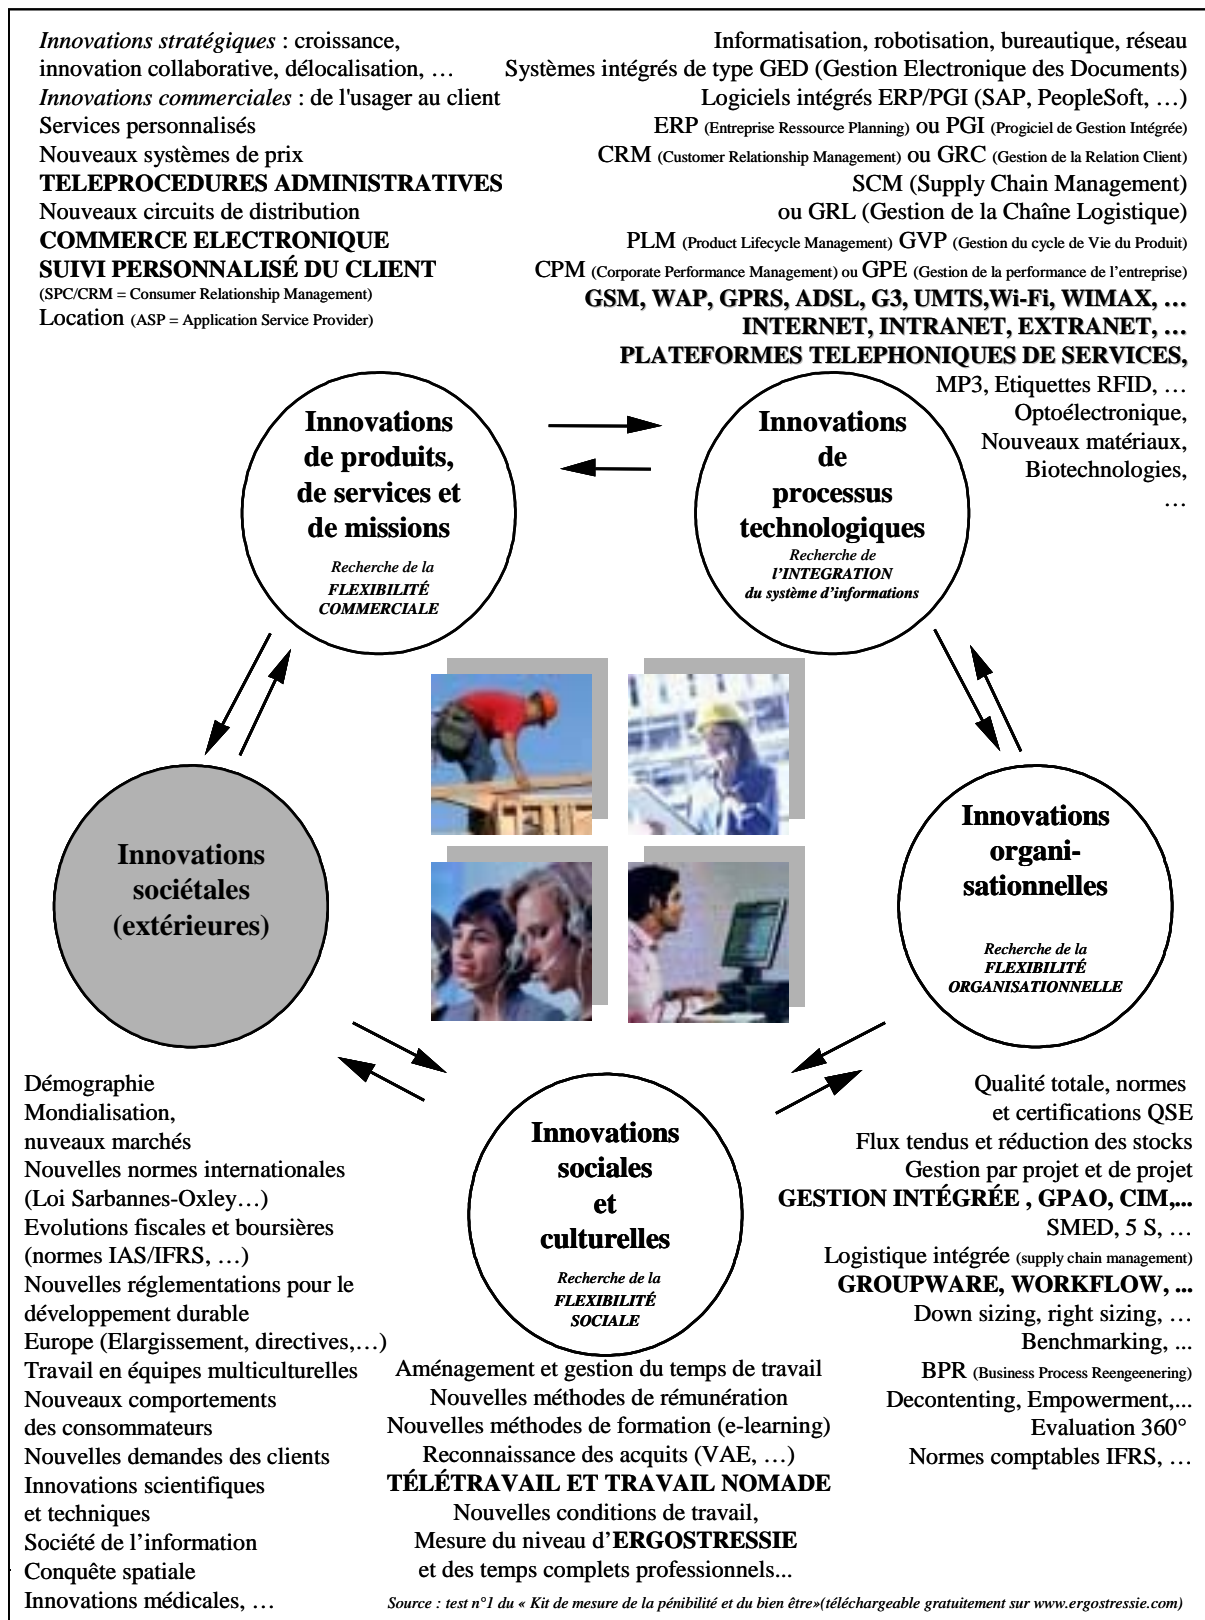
Innovations stratégiques : croissance, innovation collaborative, délocalisation, …
Innovations commerciales : de l'usager au client
Services personnalisés
Nouveaux systèmes de prix
TELEPROCEDURES ADMINISTRATIVES
Nouveaux circuits de distribution
COMMERCE ELECTRONIQUE
SUIVI PERSONNALISÉ DU CLIENT
(SPC/CRM = Consumer Relationship Management)
Location (ASP = Application Service Provider)

Informatisation, robotisation, bureautique, réseau
Systèmes intégrés de type GED (Gestion Electronique des Documents)
Logiciels intégrés ERP/PGI (SAP, PeopleSoft, …)
ERP (Entreprise Ressource Planning) ou PGI (Progiciel de Gestion Intégrée)
CRM (Customer Relationship Management) ou GRC (Gestion de la Relation Client)
SCM (Supply Chain Management)
ou GRL (Gestion de la Chaîne Logistique)
PLM (Product Lifecycle Management) GVP (Gestion du cycle de Vie du Produit)
CPM (Corporate Performance Management) ou GPE (Gestion de la performance de l'entreprise)
GSM, WAP, GPRS, ADSL, G3, UMTS,Wi-Fi, WIMAX, …
INTERNET, INTRANET, EXTRANET, …
PLATEFORMES TELEPHONIQUES DE SERVICES,
MP3, Etiquettes RFID, …
Optoélectronique,
Nouveaux matériaux,
Biotechnologies,
…

Innovations de produits, de services et de missions
Recherche de la FLEXIBILITÉ COMMERCIALE

Innovations de processus technologiques
Recherche de l'INTEGRATION du système d'informations

Innovations sociétales (extérieures)

Innovations organi-sationnelles
Recherche de la FLEXIBILITÉ ORGANISATIONNELLE

Innovations sociales et culturelles
Recherche de la FLEXIBILITÉ SOCIALE

Démographie
Mondialisation, nuveaux marchés
Nouvelles normes internationales (Loi Sarbannes-Oxley…)
Evolutions fiscales et boursières (normes IAS/IFRS, …)
Nouvelles réglementations pour le développement durable
Europe (Elargissement, directives,…)
Travail en équipes multiculturelles
Nouveaux comportements des consommateurs
Nouvelles demandes des clients
Innovations scientifiques et techniques
Société de l'information
Conquête spatiale
Innovations médicales, …

Aménagement et gestion du temps de travail
Nouvelles méthodes de rémunération
Nouvelles méthodes de formation (e-learning)
Reconnaissance des acquits (VAE, …)
TÉLÉTRAVAIL ET TRAVAIL NOMADE
Nouvelles conditions de travail,
Mesure du niveau d'ERGOSTRESSIE
et des temps complets professionnels...

Qualité totale, normes et certifications QSE
Flux tendus et réduction des stocks
Gestion par projet et de projet
GESTION INTÉGRÉE , GPAO, CIM,...
SMED, 5 S, …
Logistique intégrée (supply chain management)
GROUPWARE, WORKFLOW, ...
Down sizing, right sizing, …
Benchmarking, ...
BPR (Business Process Reengeenering)
Decontenting, Empowerment,...
Evaluation 360°
Normes comptables IFRS, …

Source : test n°1 du « Kit de mesure de la pénibilité et du bien être»(téléchargeable gratuitement sur www.ergostressie.com)